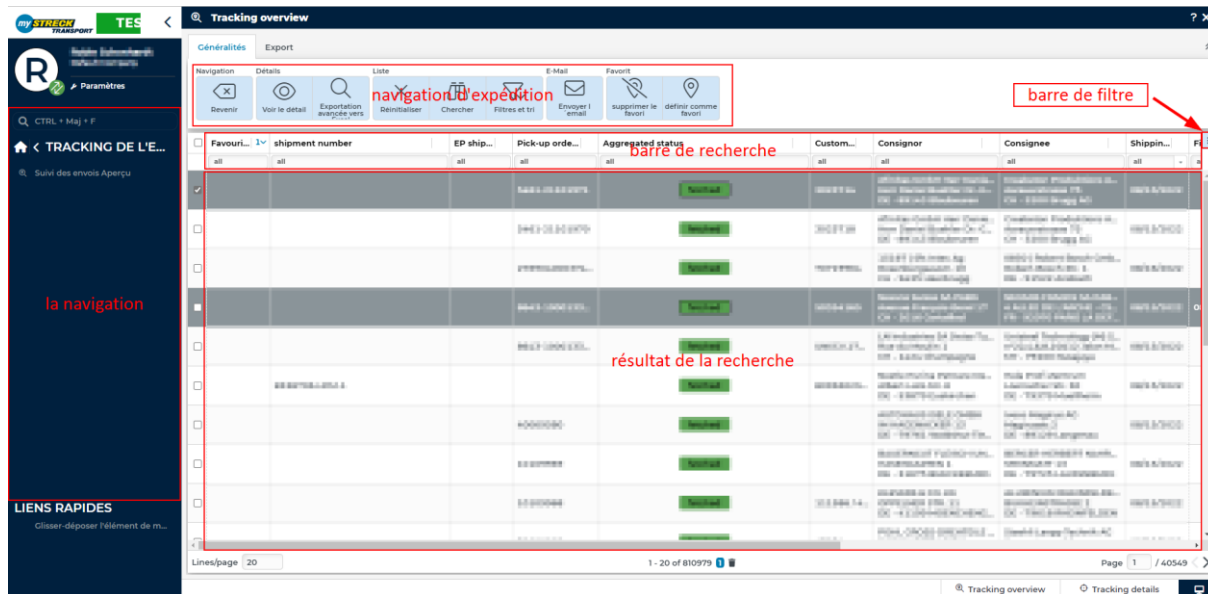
my STRECK TRANSPORT TES

Tracking overview

? ×

R

Paramètres

CTRL + Maj + F

TRACKING DE L'E...

Suivi des envois Aperçu

la navigation

LIENS RAPIDES

Glisser-déposer l'élément de m...

Généralités Export

Navigation Détails Liste E-Mail Favorit

Revenir Voir le détail Exportation avancée vers Réinitialiser Chercher Filtres et tri Envoyer l'email supprimer le favori definir comme favori

navigation d'expédition

barre de filtre

barre de recherche

| Favouri... | shipment number | EP ship... | Pick-up orde... | Aggregated status | Custom... | Consignor | Consignee | Shippin... | Fi |
|---|---|---|---|---|---|---|---|---|---|
| all | all | all | all | all | all | all | all | all | |
| | | | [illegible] | finished | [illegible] | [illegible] | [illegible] | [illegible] | |
| | | | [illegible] | finished | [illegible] | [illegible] | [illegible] | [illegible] | |
| | | | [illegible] | finished | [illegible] | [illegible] | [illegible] | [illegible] | |
| | | | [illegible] | finished | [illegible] | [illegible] | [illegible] | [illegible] | |
| | | | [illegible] | finished | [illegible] | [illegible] | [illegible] | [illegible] | |
| | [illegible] | | | finished | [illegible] | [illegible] | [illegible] | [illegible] | |
| | | | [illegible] | finished | | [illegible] | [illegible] | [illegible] | |
| | | | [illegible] | finished | | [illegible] | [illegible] | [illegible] | |
| | | | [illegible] | finished | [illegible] | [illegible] | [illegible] | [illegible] | |

résultat de la recherche

Lines/page 20

1 - 20 of 810979 1

Page 1 / 40549

Tracking overview Tracking details